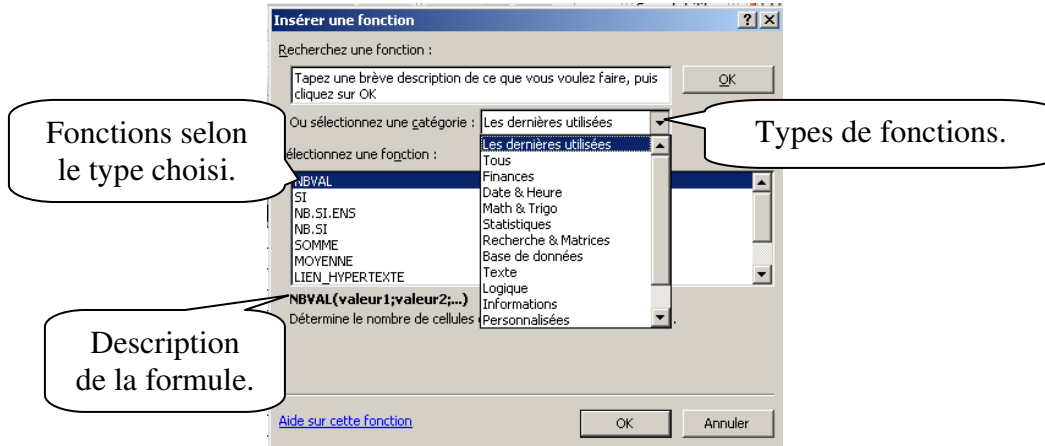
Insérer une fonction

?

Recherchez une fonction :

Tapez une brève description de ce que vous voulez faire, puis cliquez sur OK

OK

Ou sélectionnez une catégorie : Les dernières utilisées

Fonctions selon le type choisi.

Types de fonctions.

électionnez une fonction :

NBVAL
SI
NB.SI.ENS
NB.SI
SOMME
MOYENNE
LIEN_HYPERTEXTE

Les dernières utilisées
Tous
Finances
Date & Heure
Math & Trigo
Statistiques
Recherche & Matrices
Base de données
Texte
Logique
Informations
Personnalisées

NBVAL(valeur1;valeur2;...)
Détermine le nombre de cellules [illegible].

Description de la formule.

Aide sur cette fonction

OK

Annuler